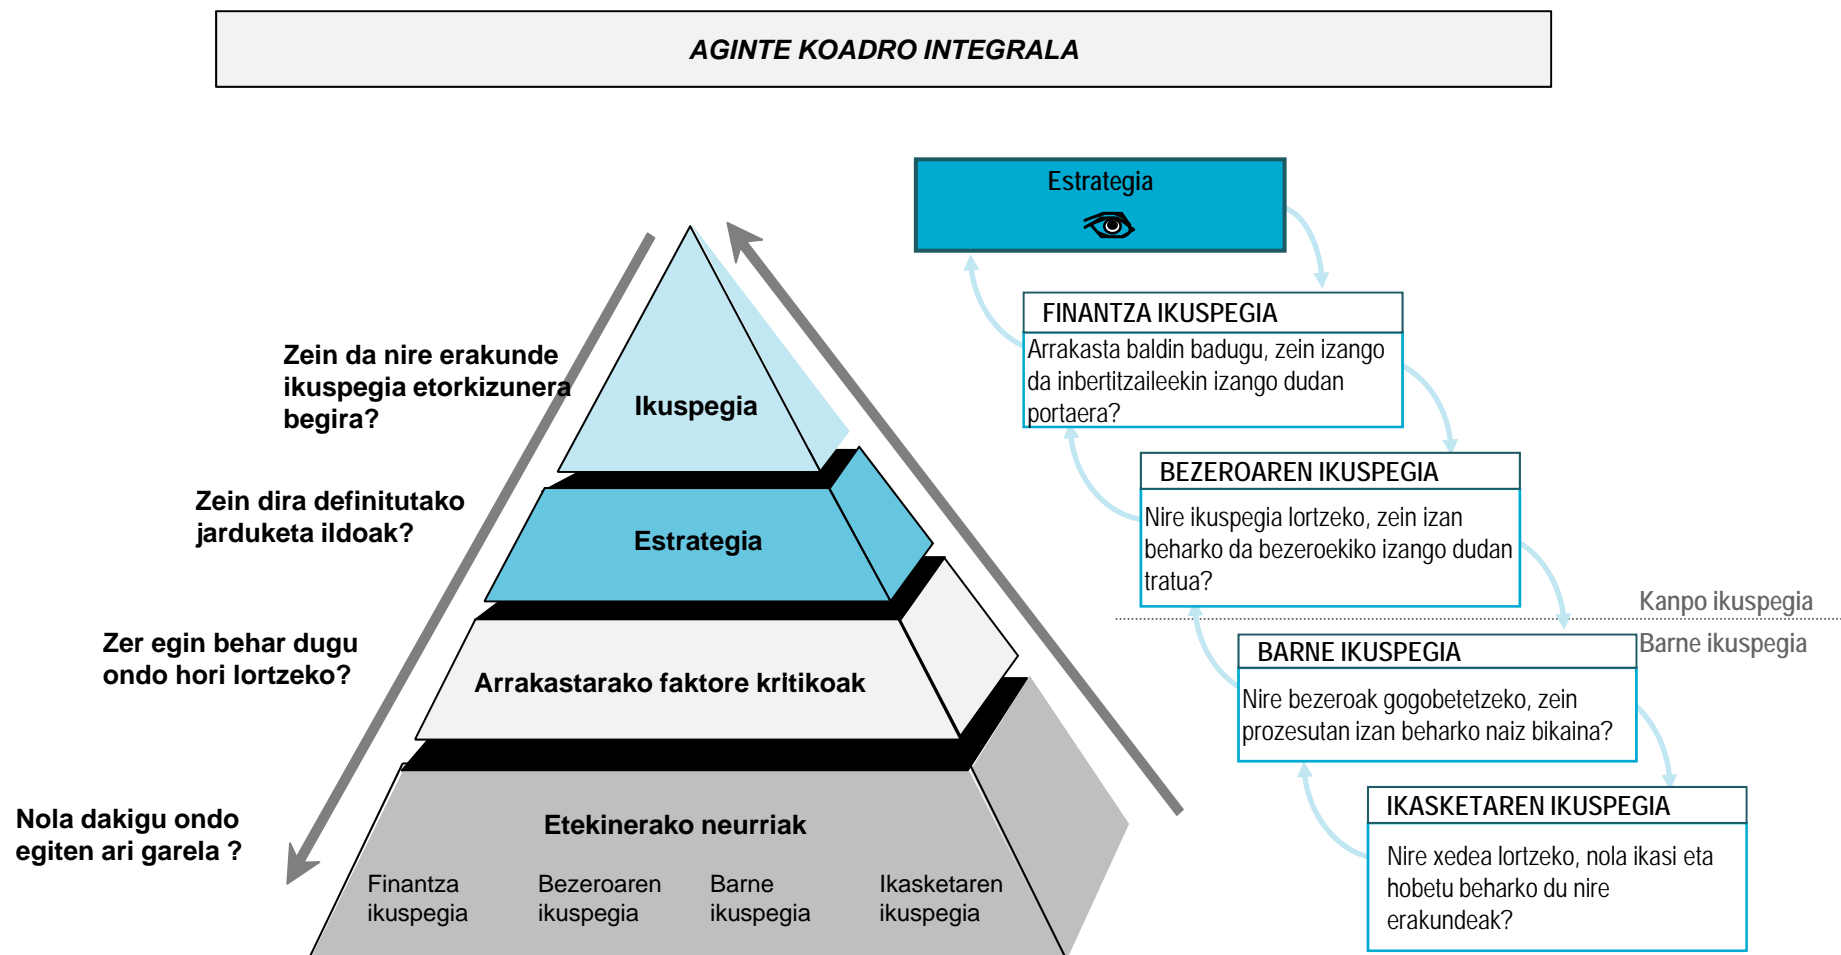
AGINTE KOADRO INTEGRALA

Zein da nire erakunde ikuspegia etorkizunera begira?

Ikuspegia

Zein dira definitutako jarduketa ildoak?

Estrategia

Zer egin behar dugu ondo hori lortzeko?

Arrakastarako faktore kritikoak

Nola dakigu ondo egiten ari garela ?

Etekinerako neurriak

Finantza ikuspegia

Bezeroaren ikuspegia

Barne ikuspegia

Ikasketaren ikuspegia

Estrategia

FINANTZA IKUSPEGIA
Arrakasta baldin badugu, zein izango da inbertitzaileekin izango dudan portaera?

BEZEROAREN IKUSPEGIA
Nire ikuspegia lortzeko, zein izan beharko da bezeroekiko izango dudan tratua?

Kanpo ikuspegia
Barne ikuspegia

BARNE IKUSPEGIA
Nire bezeroak gogobetetzeko, zein prozesutan izan beharko naiz bikaina?

IKASKETAREN IKUSPEGIA
Nire xedea lortzeko, nola ikasi eta hobetu beharko du nire erakundeak?